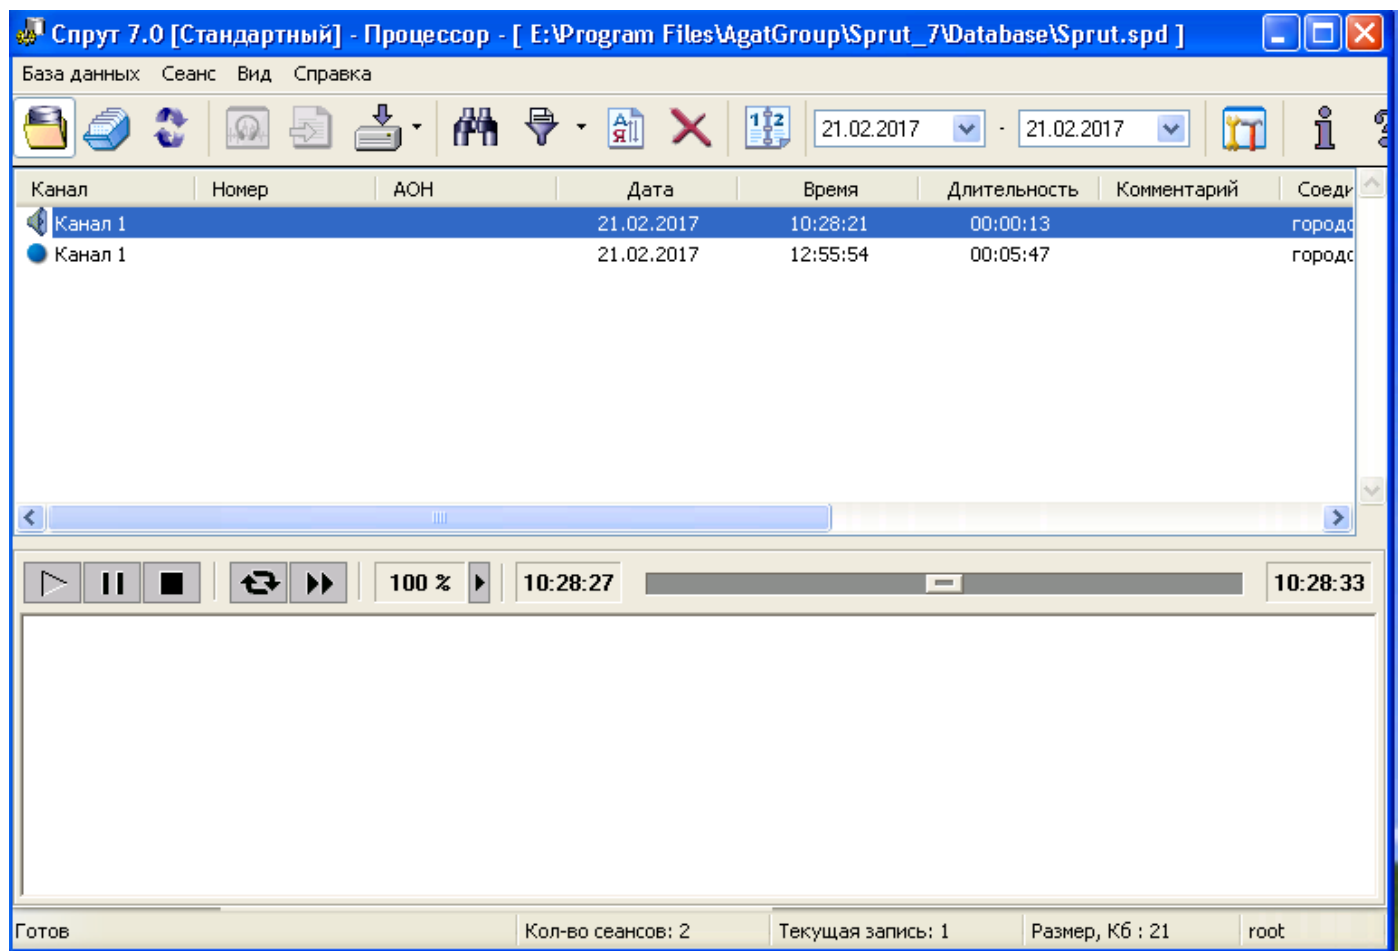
Спрут 7.0 [Стандартный] - Процессор - [ E:\Program Files\AgatGroup\Sprut_7\Database\Sprut.spd ]

База данных Сеанс Вид Справка

21.02.2017 - 21.02.2017

| Канал | Номер | АОН | Дата | Время | Длительность | Комментарий | Соеди |
|---|---|---|---|---|---|---|---|
| Канал 1 | | | 21.02.2017 | 10:28:21 | 00:00:13 | | городс |
| Канал 1 | | | 21.02.2017 | 12:55:54 | 00:05:47 | | городс |

100 % 10:28:27 10:28:33

Готов | Кол-во сеансов: 2 | Текущая запись: 1 | Размер, Кб : 21 | root